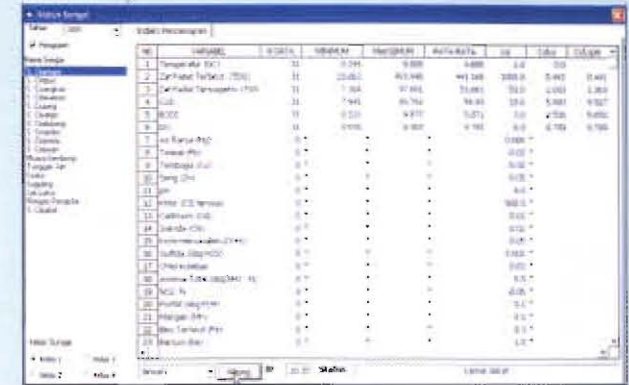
Status Sungai

Tahun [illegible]

Pengujian

Nama Sungai

Indeks Pencemaran

| NO | VARIABEL | N DATA | MINIMUM | MAKSIMUM | RATA-RATA | Lij | Ci/Lij | Ci/Lij(b) |
|---|---|---|---|---|---|---|---|---|
| 1 | Temperatur (°C) | 11 | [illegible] | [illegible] | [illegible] | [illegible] | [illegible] | |
| 2 | Zat Padat Terlarut (TDS) | 11 | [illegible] | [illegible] | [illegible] | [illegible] | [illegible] | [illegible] |
| 3 | Zat Padat Tersuspensi (TSS) | 11 | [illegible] | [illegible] | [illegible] | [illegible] | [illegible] | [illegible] |
| 4 | COD | 11 | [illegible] | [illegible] | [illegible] | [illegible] | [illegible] | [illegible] |
| 5 | BOD5 | 11 | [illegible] | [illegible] | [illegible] | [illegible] | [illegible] | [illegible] |
| 6 | DO | 11 | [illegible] | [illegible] | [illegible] | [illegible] | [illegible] | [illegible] |
| 7 | Air Raksa (Hg) | 0 | | | | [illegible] | | |
| 8 | Arsenik (As) | 0 | | | | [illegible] | | |
| 9 | Tembaga (Cu) | 0 | | | | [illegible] | | |
| 10 | Seng (Zn) | 0 | | | | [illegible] | | |
| 11 | pH | 0 | | | | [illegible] | | |
| 12 | Nitrat (NO3 sebagai N) | 0 | | | | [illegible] | | |
| 13 | Cadmium (Cd) | 0 | | | | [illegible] | | |
| 14 | Sianida (CN) | 0 | | | | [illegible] | | |
| 15 | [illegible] | 0 | | | | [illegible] | | |
| 16 | Sulfida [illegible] | 0 | | | | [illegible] | | |
| 17 | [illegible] | 0 | | | | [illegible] | | |
| 18 | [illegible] | 0 | | | | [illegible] | | |
| 19 | NO2-N | 0 | | | | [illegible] | | |
| 20 | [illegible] | 0 | | | | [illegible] | | |
| 21 | Mangan (Mn) | 0 | | | | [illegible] | | |
| 22 | Besi Terlarut (Fe) | 0 | | | | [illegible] | | |
| 23 | Barium (Ba) | 0 | | | | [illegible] | | |

Kelas Sungai

Kelas 1
Kelas 2
Kelas 3
Kelas 4

Hitung

Status